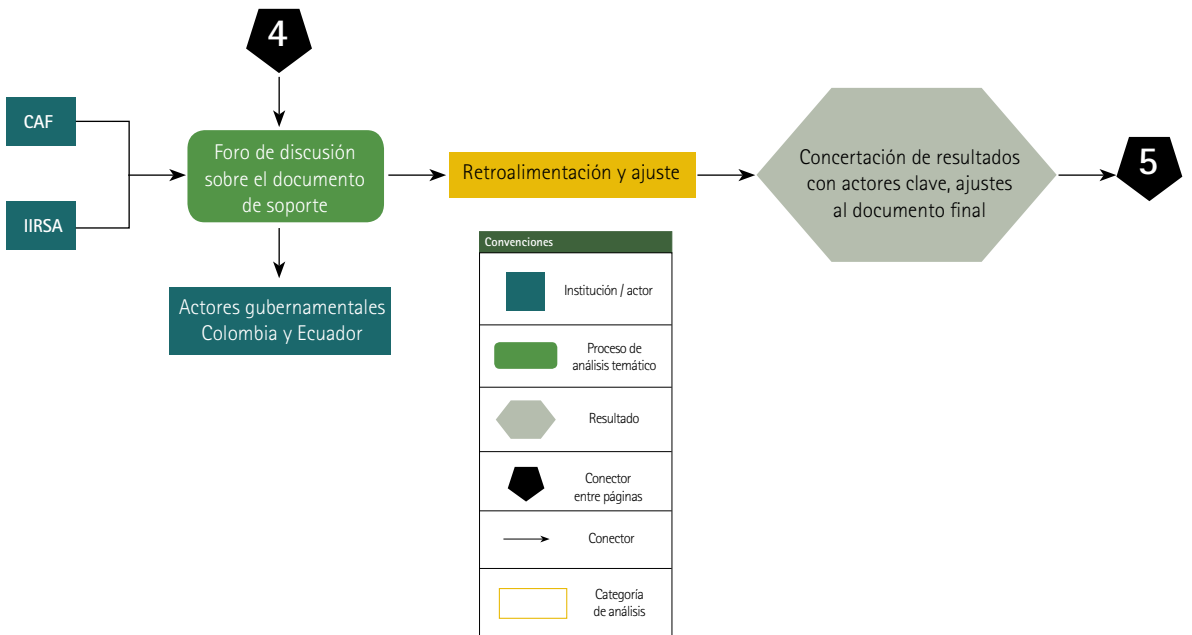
4

CAF

IIRSA

Foro de discusión sobre el documento de soporte

Actores gubernamentales Colombia y Ecuador

Retroalimentación y ajuste

Concertación de resultados con actores clave, ajustes al documento final

5

Convenciones

Institución / actor

Proceso de análisis temático

Resultado

Conector entre páginas

Conector

Categoría de análisis